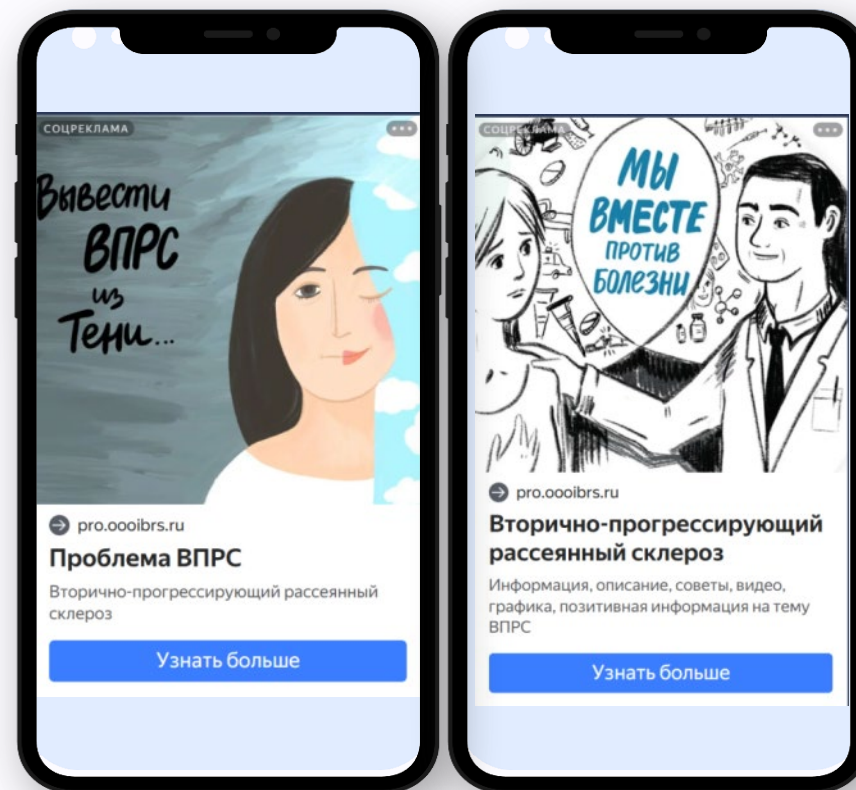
СОЦРЕКЛАМА

Вывести ВПРС из Тени...

pro.oooibrs.ru

Проблема ВПРС

Вторично-прогрессирующий рассеянный склероз

Узнать больше

СОЦРЕКЛАМА

МЫ ВМЕСТЕ ПРОТИВ БОЛЕЗНИ

pro.oooibrs.ru

Вторично-прогрессирующий рассеянный склероз

Информация, описание, советы, видео, графика, позитивная информация на тему ВПРС

Узнать больше